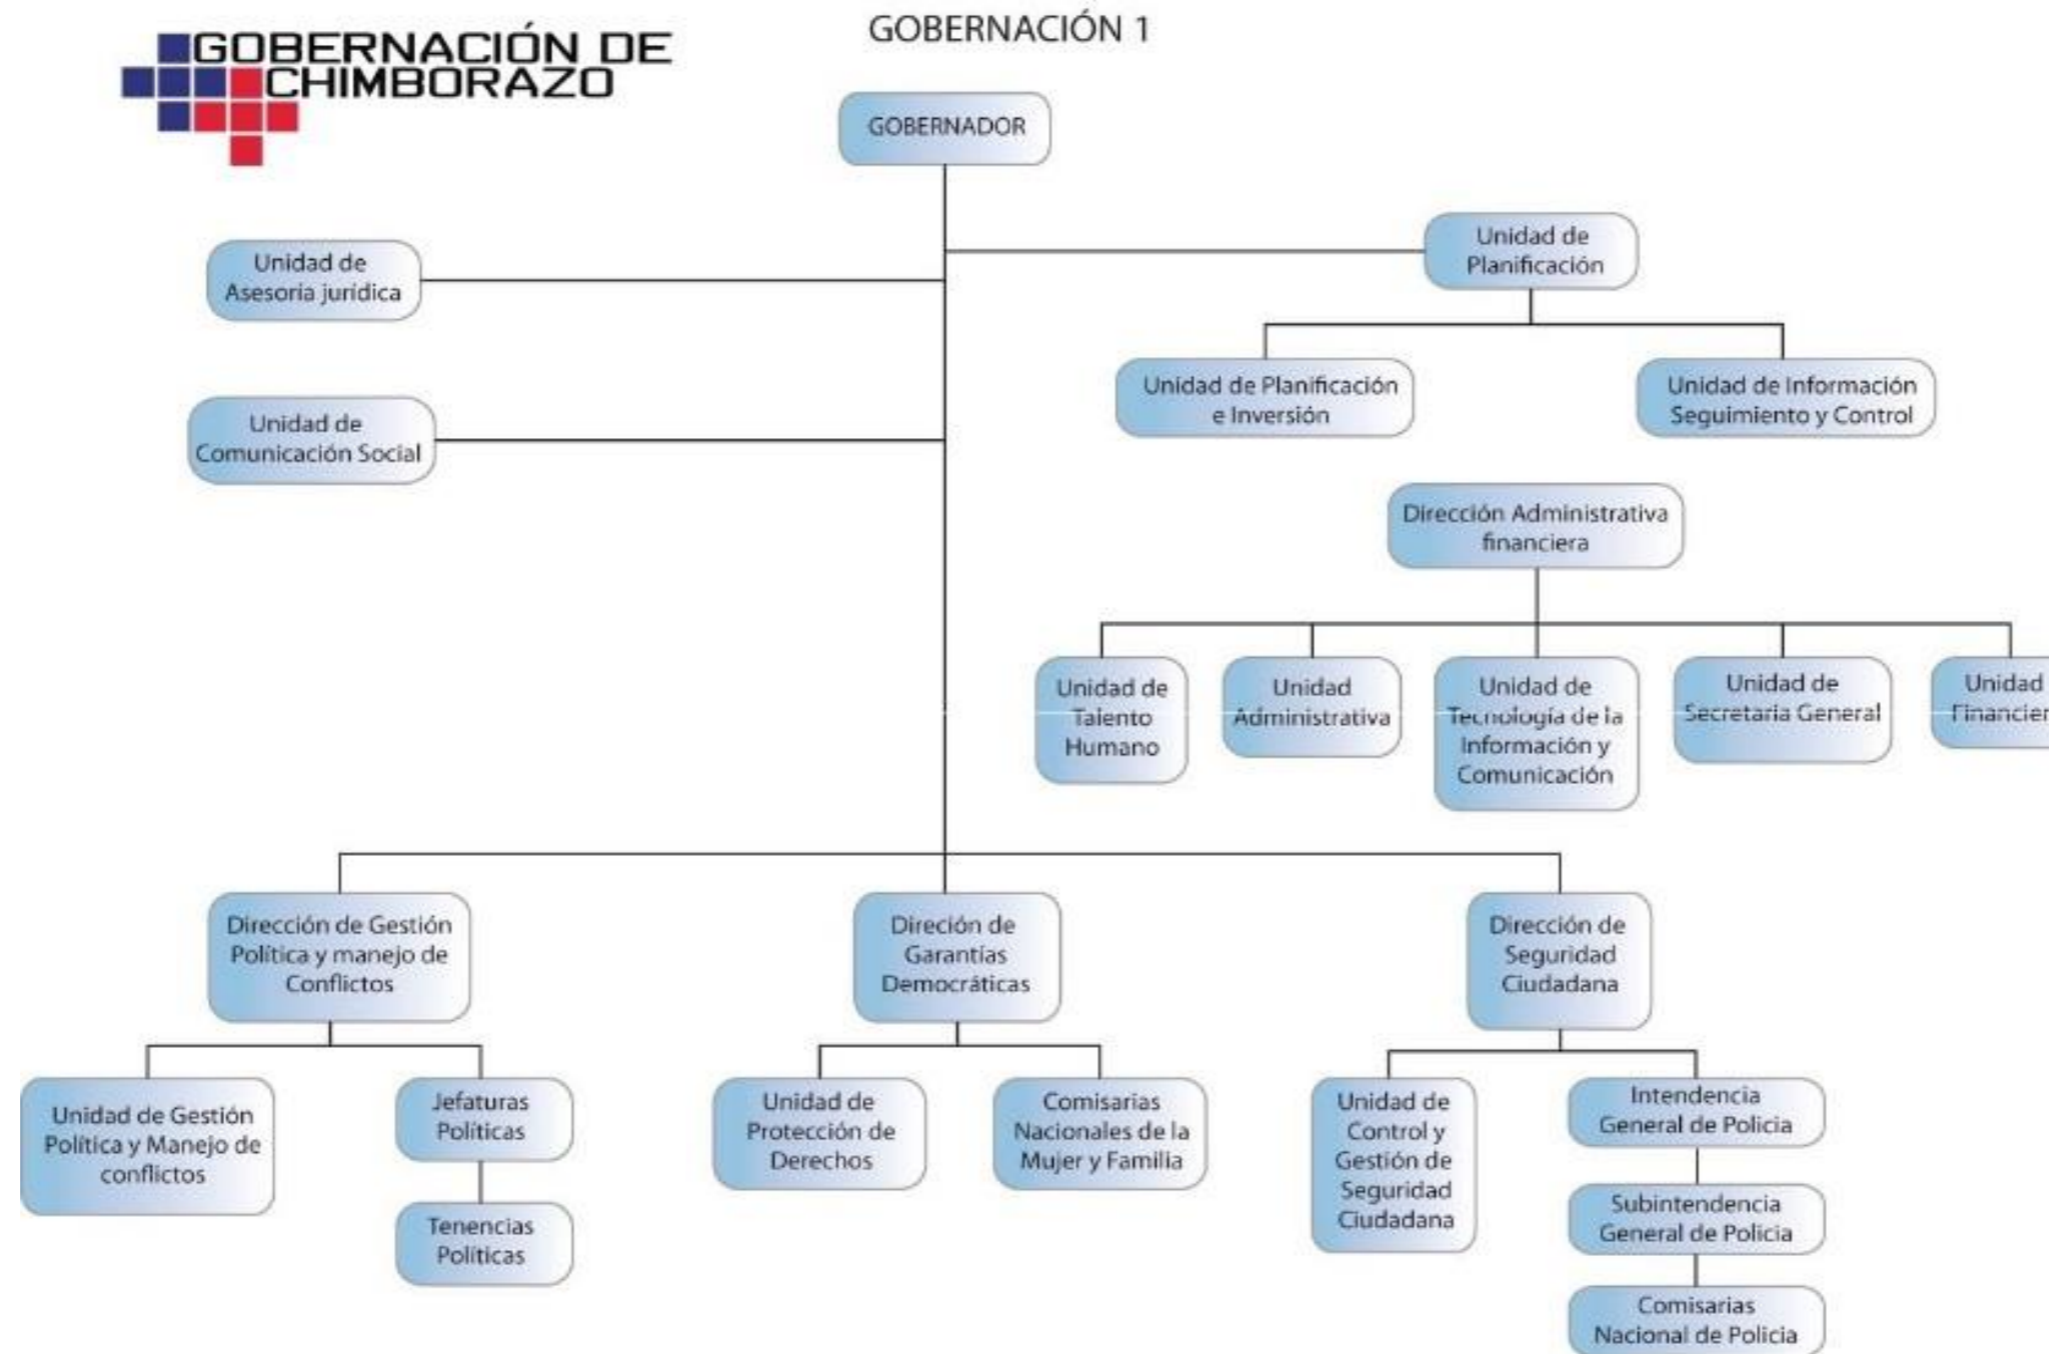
GOBERNACIÓN DE CHIMBORAZO

GOBERNACIÓN 1

GOBERNADOR

Unidad de Asesoria juridica

Unidad de Comunicación Social

Unidad de Planificación

Unidad de Planificación e Inversión

Unidad de Información Seguimiento y Control

Dirección Administrativa financiera

Unidad de Talento Humano

Unidad Administrativa

Unidad de Tecnología de la Información y Comunicación

Unidad de Secretaria General

Unidad Financier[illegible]

Dirección de Gestión Política y manejo de Conflictos

Direción de Garantías Democráticas

Dirección de Seguridad Ciudadana

Unidad de Gestión Política y Manejo de conflictos

Jefaturas Políticas

Tenencias Políticas

Unidad de Protección de Derechos

Comisarias Nacionales de la Mujer y Familia

Unidad de Control y Gestión de Seguridad Ciudadana

Intendencia General de Policia

Subintendencia General de Policia

Comisarias Nacional de Policia